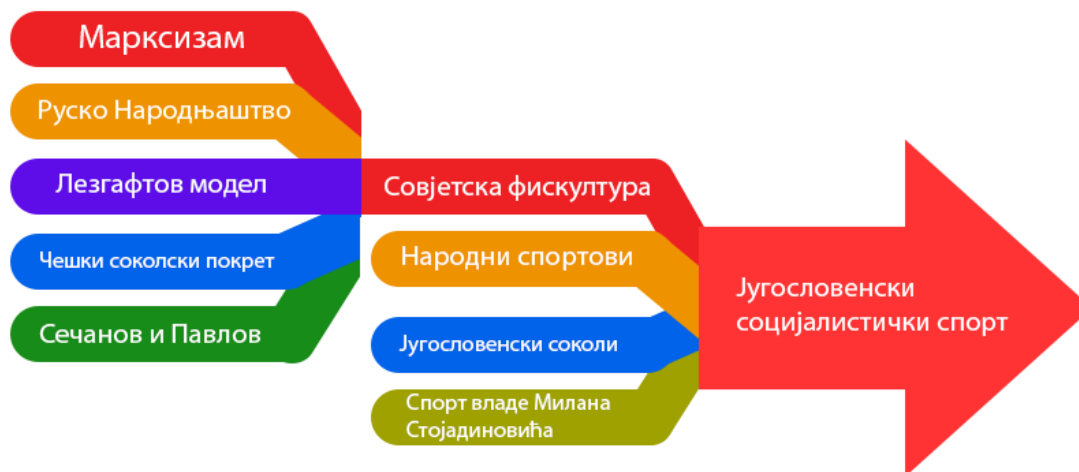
Марксизам

Руско Народњаштво

Лезгафтов модел

Чешки соколски покрет

Сечанов и Павлов

Совјетска фискултура

Народни спортови

Југословенски соколи

Спорт владе Милана Стојадиновића

Југословенски социјалистички спорт